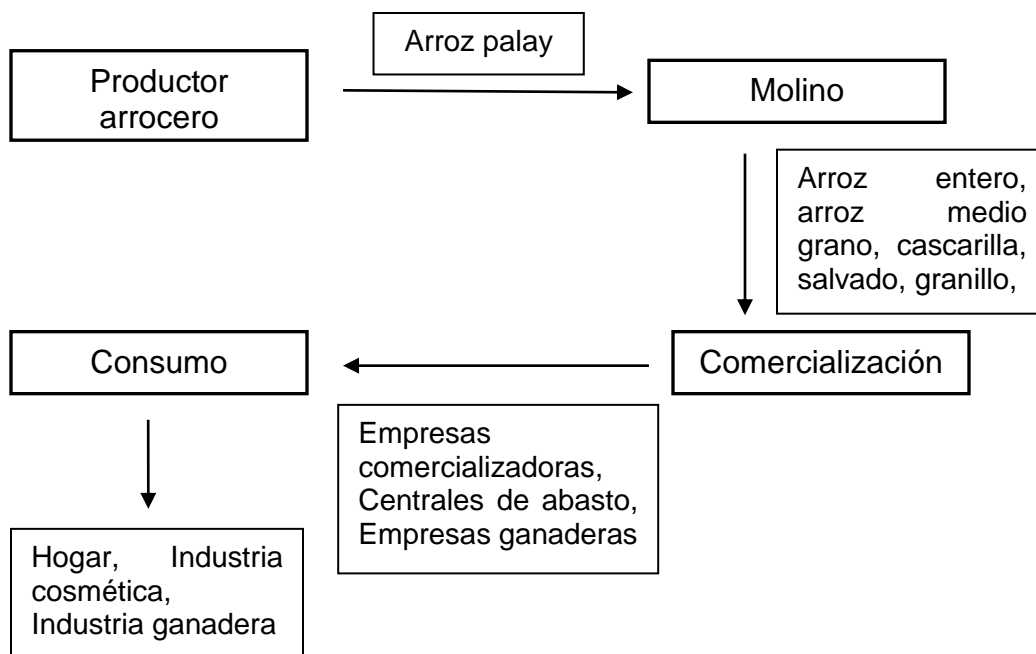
Arroz palay

Productor arrocero

Molino

Arroz entero, arroz medio grano, cascarilla, salvado, granillo,

Consumo

Comercialización

Empresas comercializadoras, Centrales de abasto, Empresas ganaderas

Hogar, Industria cosmética, Industria ganadera